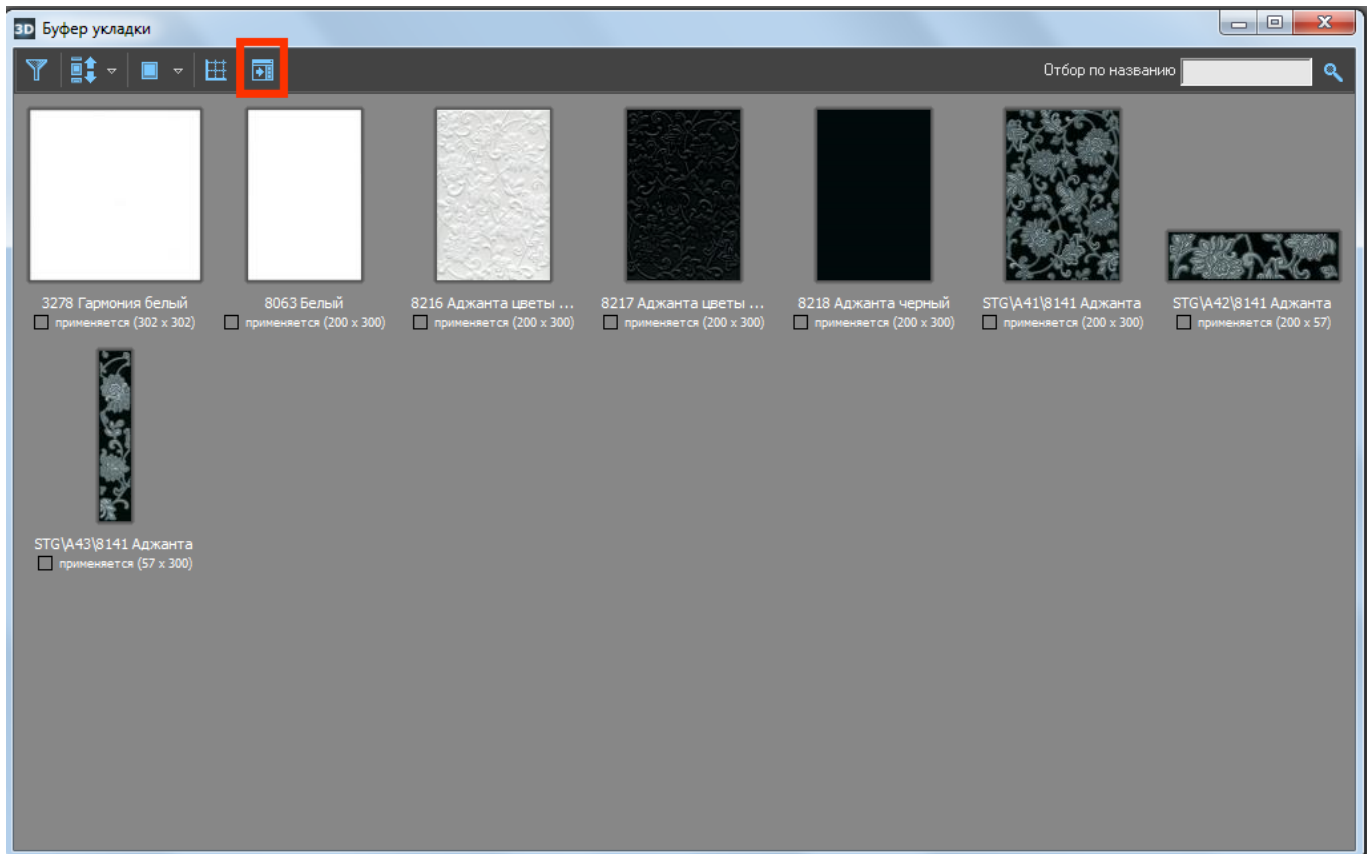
3D Буфер укладки

Отбор по названию

3278 Гармония белый
применяется (302 x 302)

8063 Белый
применяется (200 x 300)

8216 Аджанта цветы ...
применяется (200 x 300)

8217 Аджанта цветы ...
применяется (200 x 300)

8218 Аджанта черный
применяется (200 x 300)

STG\A41\8141 Аджанта
применяется (200 x 300)

STG\A42\8141 Аджанта
применяется (200 x 57)

STG\A43\8141 Аджанта
применяется (57 x 300)